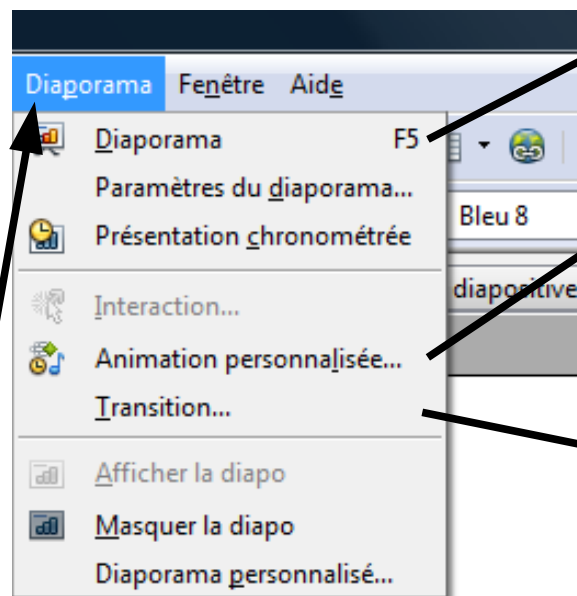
Diaporama Fenêtre Aide

Diaporama F5
Paramètres du diaporama...
Présentation chronométrée
Interaction...
Animation personnalisée...
Transition...
Afficher la diapo
Masquer la diapo
Diaporama personnalisé...

Bleu 8
diapositive